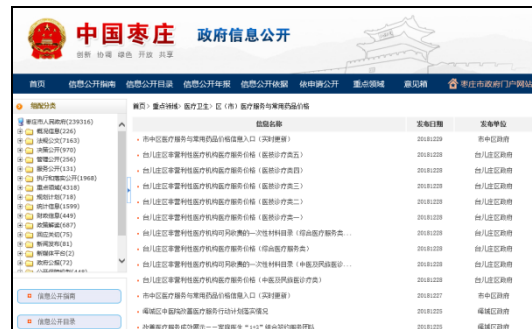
中国枣庄 政府信息公开

创新 协调 绿色 开放 共享

首页 信息公开指南 信息公开目录 信息公开年报 信息公开依据 依申请公开 重点领域 意见箱 枣庄市政府门户网站

指南分类

枣庄市人民政府(239316)
概况信息(226)
法规公文(7163)
计划规划(970)
重要会议(256)
业务工作(131)
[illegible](1968)
重点领域(4318)
规划计划(718)
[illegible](1599)
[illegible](449)
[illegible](637)
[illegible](165)
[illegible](81)
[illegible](2)
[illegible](72)
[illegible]

信息公开指南

信息公开目录

首页 > 重点领域 > 医疗卫生 > 区（市）医疗服务与常用药品价格

| 信息名称 | 发布日期 | 发布单位 |
|---|---|---|
| 市中区医疗服务与常用药品价格信息入口（实时更新） | 20181229 | 市中区政府 |
| 台儿庄区非营利性医疗机构医疗服务价格（医技诊疗类五） | 20181228 | 台儿庄区政府 |
| 台儿庄区非营利性医疗机构医疗服务价格（医技诊疗类四） | 20181228 | 台儿庄区政府 |
| 台儿庄区非营利性医疗机构医疗服务价格（医技诊疗类三） | 20181228 | 台儿庄区政府 |
| 台儿庄区非营利性医疗机构医疗服务价格（医技诊疗类二） | 20181228 | 台儿庄区政府 |
| 台儿庄区非营利性医疗机构医疗服务价格（医技诊疗类一） | 20181228 | 台儿庄区政府 |
| 台儿庄区非营利性医疗机构可另收费的一次性材料目录（综合医疗服务类... | 20181228 | 台儿庄区政府 |
| 台儿庄区非营利性医疗机构医疗服务价格（综合医疗服务类） | 20181228 | 台儿庄区政府 |
| 台儿庄区非营利性医疗机构可另收费的一次性材料目录（中医及民族医诊... | 20181228 | 台儿庄区政府 |
| 台儿庄区非营利性医疗机构医疗服务价格（中医及民族医诊疗类） | 20181228 | 台儿庄区政府 |
| 台儿庄区医疗服务与常用药品价格信息入口（实时更新） | 20181227 | 市中区政府 |
| 峄城区中医院常用医疗服务价格公示 | 20181226 | 峄城区政府 |
| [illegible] | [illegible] | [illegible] |